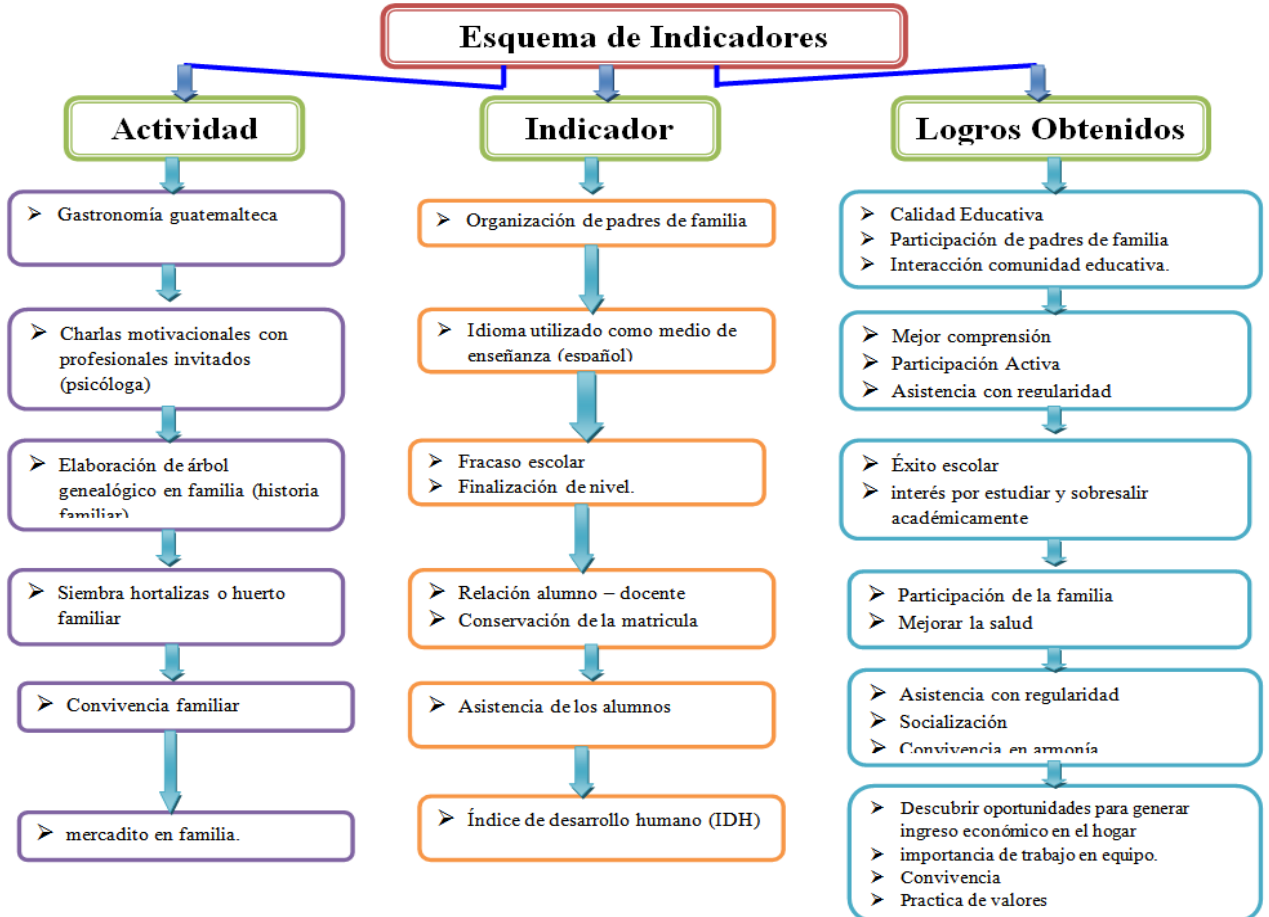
Esquema de Indicadores

Actividad

➢ Gastronomía guatemalteca

➢ Charlas motivacionales con profesionales invitados (psicóloga)

➢ Elaboración de árbol genealógico en familia (historia familiar)

➢ Siembra hortalizas o huerto familiar

➢ Convivencia familiar

➢ mercadito en familia.

Indicador

➢ Organización de padres de familia

➢ Idioma utilizado como medio de enseñanza (español)

➢ Fracaso escolar
➢ Finalización de nivel.

➢ Relación alumno – docente
➢ Conservación de la matricula

➢ Asistencia de los alumnos

➢ Índice de desarrollo humano (IDH)

Logros Obtenidos

➢ Calidad Educativa
➢ Participación de padres de familia
➢ Interacción comunidad educativa.

➢ Mejor comprensión
➢ Participación Activa
➢ Asistencia con regularidad

➢ Éxito escolar
➢ interés por estudiar y sobresalir académicamente

➢ Participación de la familia
➢ Mejorar la salud

➢ Asistencia con regularidad
➢ Socialización
➢ Convivencia en armonía

➢ Descubrir oportunidades para generar ingreso económico en el hogar
➢ importancia de trabajo en equipo.
➢ Convivencia
➢ Practica de valores